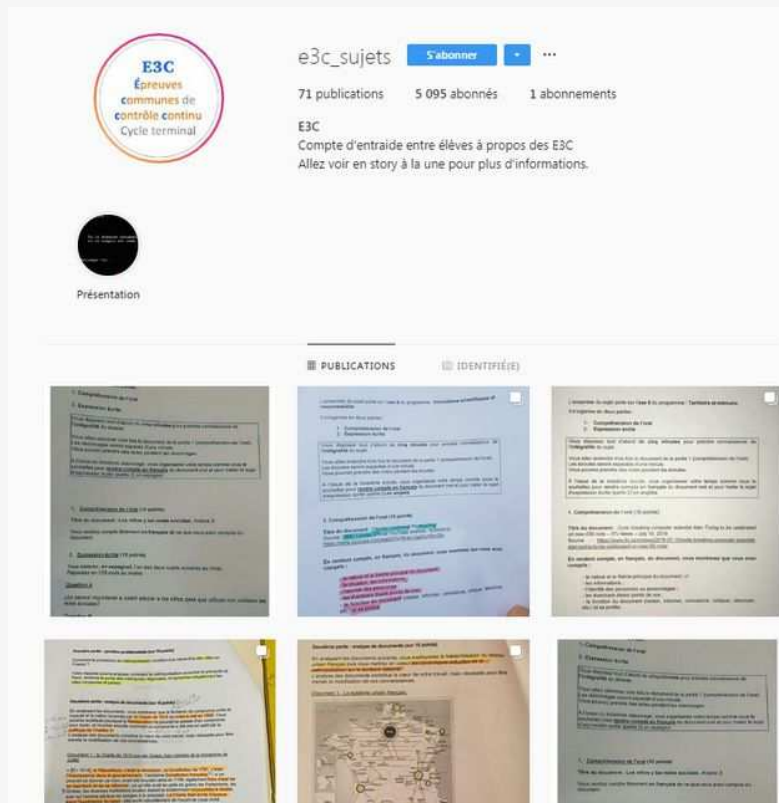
E3C
Épreuves communes de contrôle continu
Cycle terminal

e3c_sujets S'abonner ···

71 publications 5 095 abonnés 1 abonnements

E3C
Compte d'entraide entre élèves à propos des E3C
Allez voir en story à la une pour plus d'informations.

Présentation

PUBLICATIONS IDENTIFIÉ(E)

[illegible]